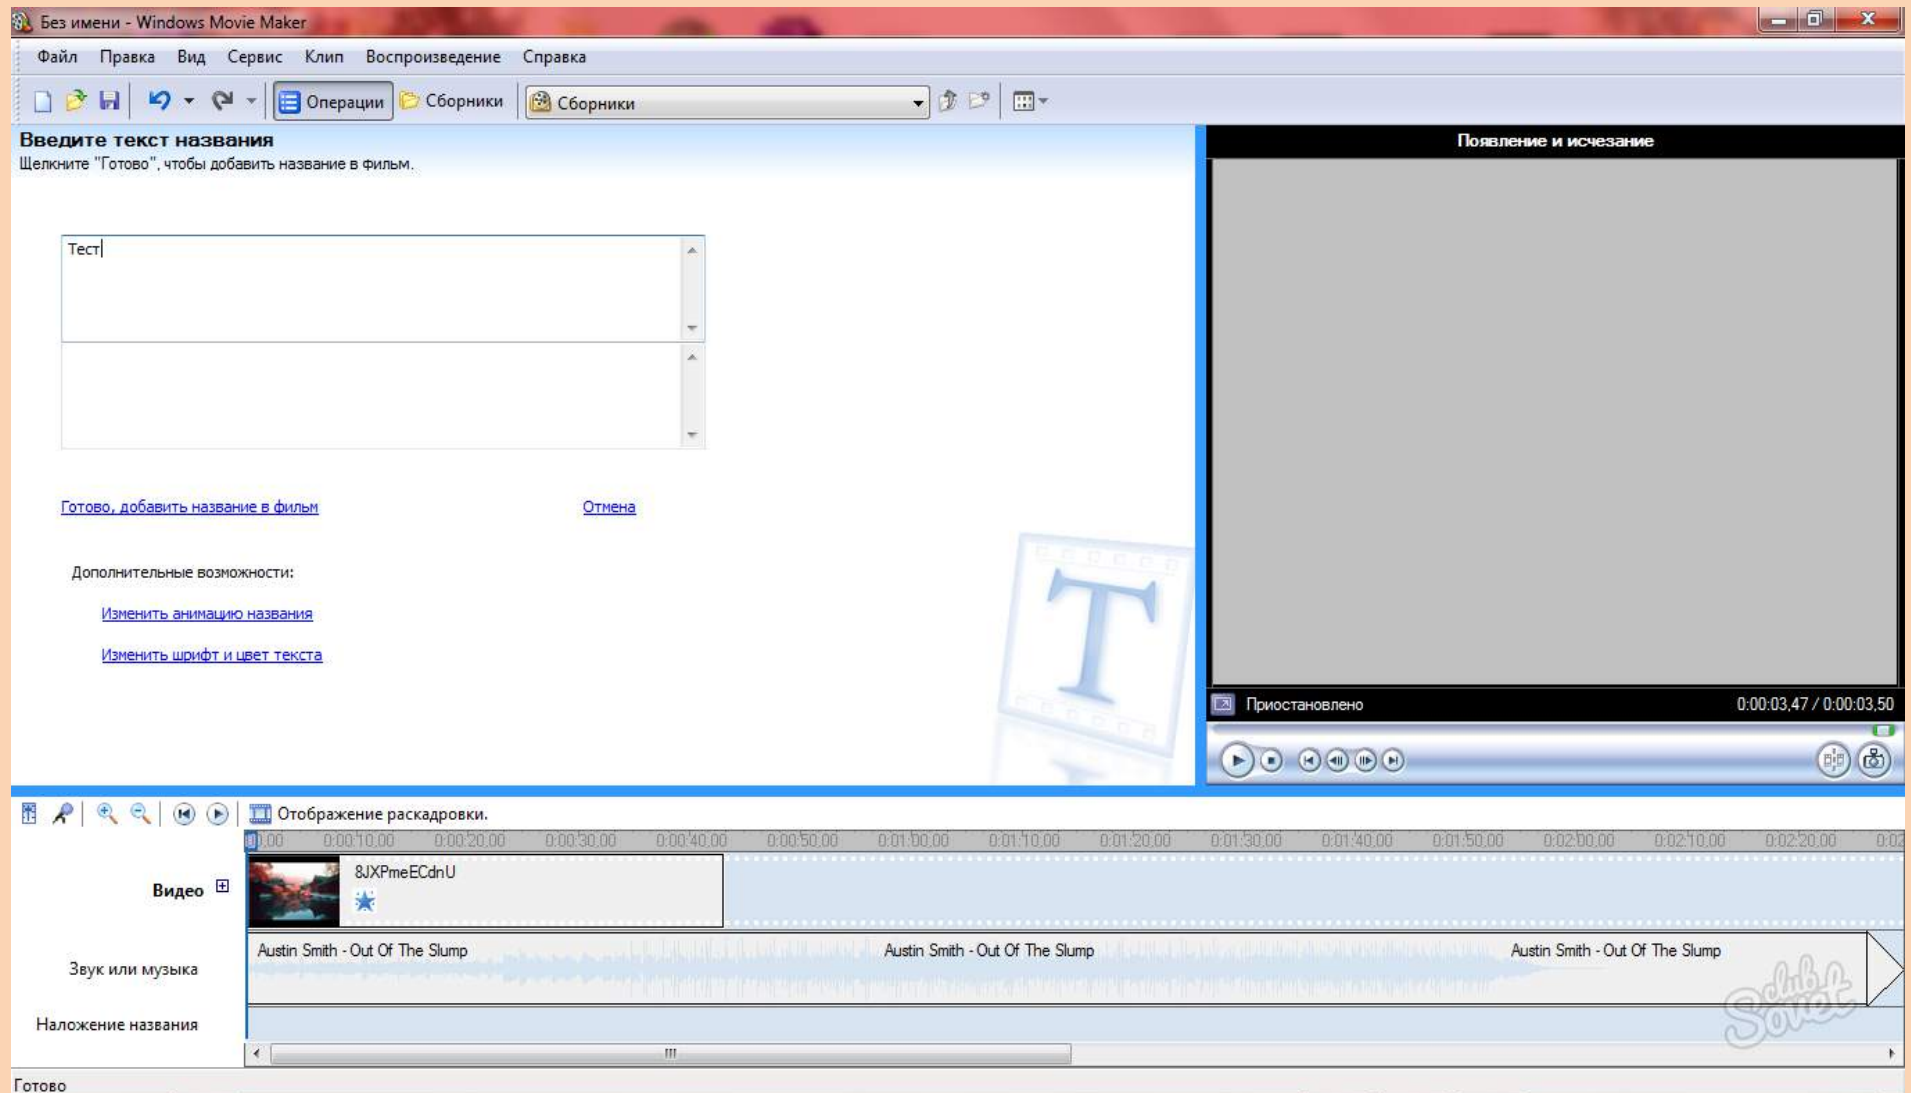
Без имени - Windows Movie Maker

Файл Правка Вид Сервис Клип Воспроизведение Справка

Операции Сборники Сборники

Введите текст названия
Щелкните "Готово", чтобы добавить название в фильм.

Тест

Готово, добавить название в фильм Отмена

Дополнительные возможности:

Изменить анимацию названия

Изменить шрифт и цвет текста

Появление и исчезание

Приостановлено 0:00:03,47 / 0:00:03,50

Отображение раскадровки.

0:00 0:00:10,00 0:00:20,00 0:00:30,00 0:00:40,00 0:00:50,00 0:01:00,00 0:01:10,00 0:01:20,00 0:01:30,00 0:01:40,00 0:01:50,00 0:02:00,00 0:02:10,00 0:02:20,00 0:02

Видео 8JXPmeECdnU

Звук или музыка Austin Smith - Out Of The Slump Austin Smith - Out Of The Slump Austin Smith - Out Of The Slump

Наложение названия

Готово

Sovet